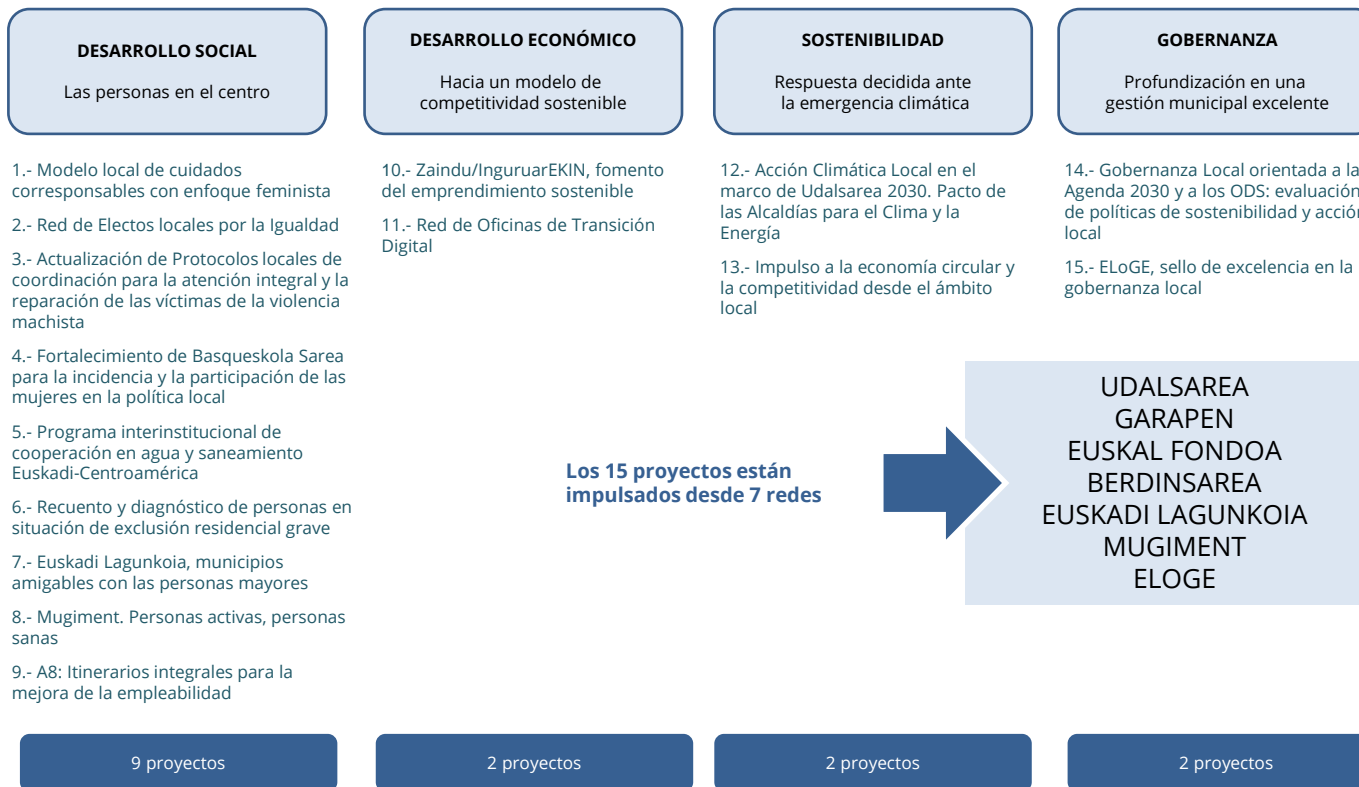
DESARROLLO SOCIAL

Las personas en el centro

1.- Modelo local de cuidados corresponsables con enfoque feminista

2.- Red de Electos locales por la Igualdad

3.- Actualización de Protocolos locales de coordinación para la atención integral y la reparación de las víctimas de la violencia machista

4.- Fortalecimiento de Basqueskola Sarea para la incidencia y la participación de las mujeres en la política local

5.- Programa interinstitucional de cooperación en agua y saneamiento Euskadi-Centroamérica

6.- Recuento y diagnóstico de personas en situación de exclusión residencial grave

7.- Euskadi Lagunkoia, municipios amigables con las personas mayores

8.- Mugiment. Personas activas, personas sanas

9.- A8: Itinerarios integrales para la mejora de la empleabilidad

9 proyectos

DESARROLLO ECONÓMICO

Hacia un modelo de competitividad sostenible

10.- Zaindu/InguruarEKIN, fomento del emprendimiento sostenible

11.- Red de Oficinas de Transición Digital

2 proyectos

SOSTENIBILIDAD

Respuesta decidida ante la emergencia climática

12.- Acción Climática Local en el marco de Udalsarea 2030. Pacto de las Alcaldías para el Clima y la Energía

13.- Impulso a la economía circular y la competitividad desde el ámbito local

2 proyectos

GOBERNANZA

Profundización en una gestión municipal excelente

14.- Gobernanza Local orientada a la Agenda 2030 y a los ODS: evaluación de políticas de sostenibilidad y acción local

15.- ELoGE, sello de excelencia en la gobernanza local

2 proyectos

Los 15 proyectos están impulsados desde 7 redes

UDALSAREA
GARAPEN
EUSKAL FONDOA
BERDINSAREA
EUSKADI LAGUNKOIA
MUGIMENT
ELOGE